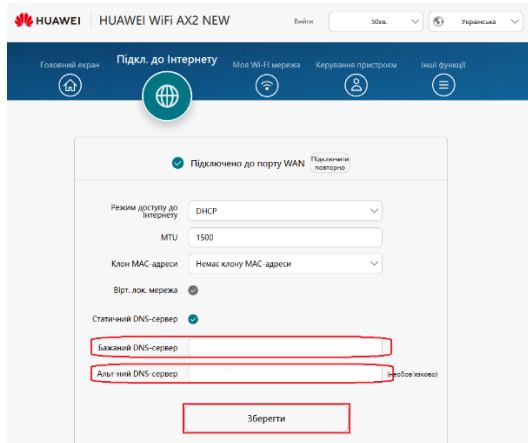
HUAWEI | HUAWEI WiFi AX2 NEW

Вийти

50хв.

Українська

Головний екран

Підкл. до Інтернету

Моя Wi-Fi мережа

Керування пристроєм

Інші функції

Підключено до порту WAN

Підключити повторно

Режим доступу до Інтернету

DHCP

MTU

1500

Клон MAC-адреси

Немає клону MAC-адреси

Вірт. лок. мережа

Статичний DNS-сервер

Бажаний DNS-сервер

Альт-ний DNS-сервер

(необов'язково)

Зберегти